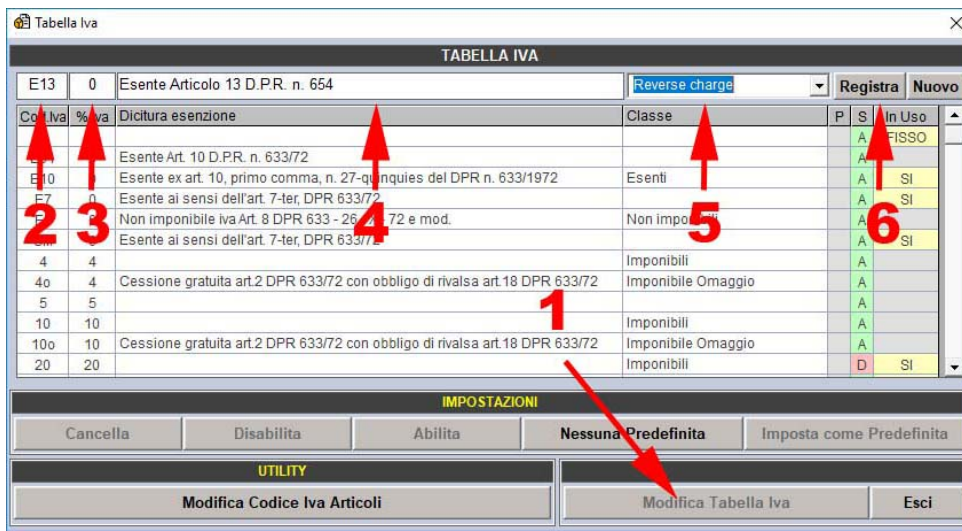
Tabella Iva

TABELLA IVA

E13 | 0 | Esente Articolo 13 D.P.R. n. 654 | Reverse charge | Registra | Nuovo

| Cod.Iva | % Iva | Dicitura esenzione | Classe | P | S | In Uso |
|---|---|---|---|---|---|---|
| | | | | | A | FISSO |
| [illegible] | | Esente Art. 10 D.P.R. n. 633/72 | | | A | |
| E10 | 0 | Esente ex art. 10, primo comma, n. 27-quinquies del DPR n. 633/1972 | Esenti | | A | SI |
| E7 | 0 | Esente ai sensi dell'art. 7-ter, DPR 633/72 | | | A | SI |
| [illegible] | | Non imponibile iva Art. 8 DPR 633 - 26 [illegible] 72 e mod. | Non impo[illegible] | | A | |
| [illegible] | 0 | Esente ai sensi dell'art. 7-ter, DPR 633/72 | | | A | SI |
| 4 | 4 | | Imponibili | | A | |
| 4o | 4 | Cessione gratuita art.2 DPR 633/72 con obbligo di rivalsa art.18 DPR 633/72 | Imponibile Omaggio | | A | |
| 5 | 5 | | | | A | |
| 10 | 10 | | Imponibili | | A | |
| 10o | 10 | Cessione gratuita art.2 DPR 633/72 con obbligo di rivalsa art.18 DPR 633/72 | Imponibile Omaggio | | A | |
| 20 | 20 | | Imponibili | | D | SI |

2 3 4 5 6 1

IMPOSTAZIONI

Cancella | Disabilita | Abilita | Nessuna Predefinita | Imposta come Predefinita

UTILITY

Modifica Codice Iva Articoli

Modifica Tabella Iva | Esci